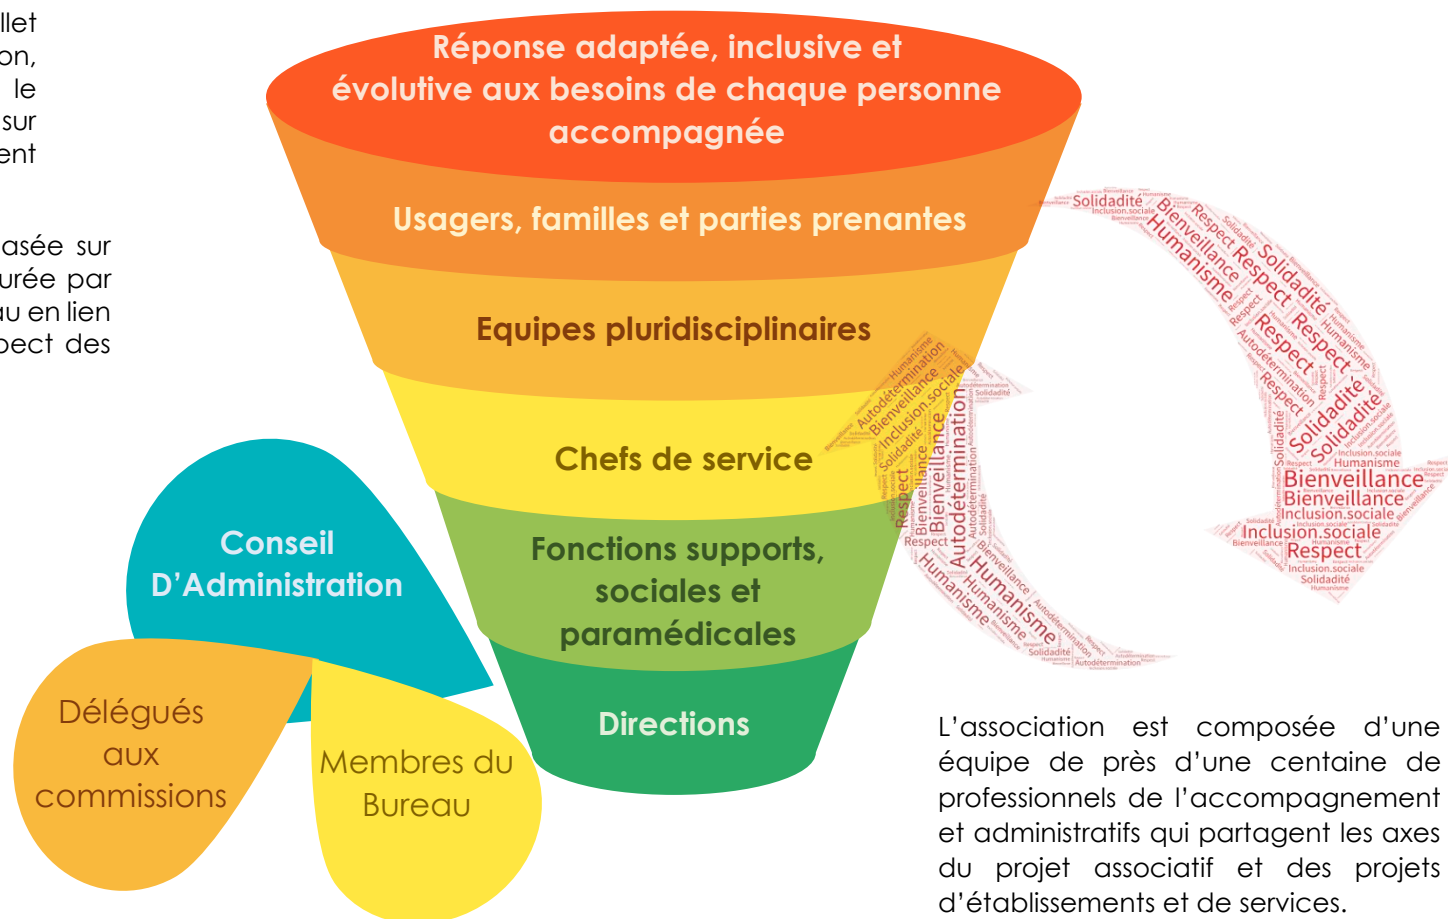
llet
on,
le
sur
ent

asée sur
urée par
au en lien
pect des

Réponse adaptée, inclusive et évolutive aux besoins de chaque personne accompagnée

Usagers, familles et parties prenantes

Equipes pluridisciplinaires

Chefs de service

Fonctions supports, sociales et paramédicales

Directions

Conseil D'Administration

Délégués aux commissions

Membres du Bureau

Solidadité Respect Bienveillance Humanisme Respect Respect Solidadité Respect Solidadité Solidadité Humanisme Bienveillance Bienveillance Inclusion.sociale Inclusion.sociale Respect Inclusion.sociale Solidadité

Autodétermination Bienveillance Inclusion.sociale Solidadité Bienveillance Respect Autodétermination Humanisme Humanisme Humanisme Bienveillance Solidadité Autodétermination

L'association est composée d'une équipe de près d'une centaine de professionnels de l'accompagnement et administratifs qui partagent les axes du projet associatif et des projets d'établissements et de services.